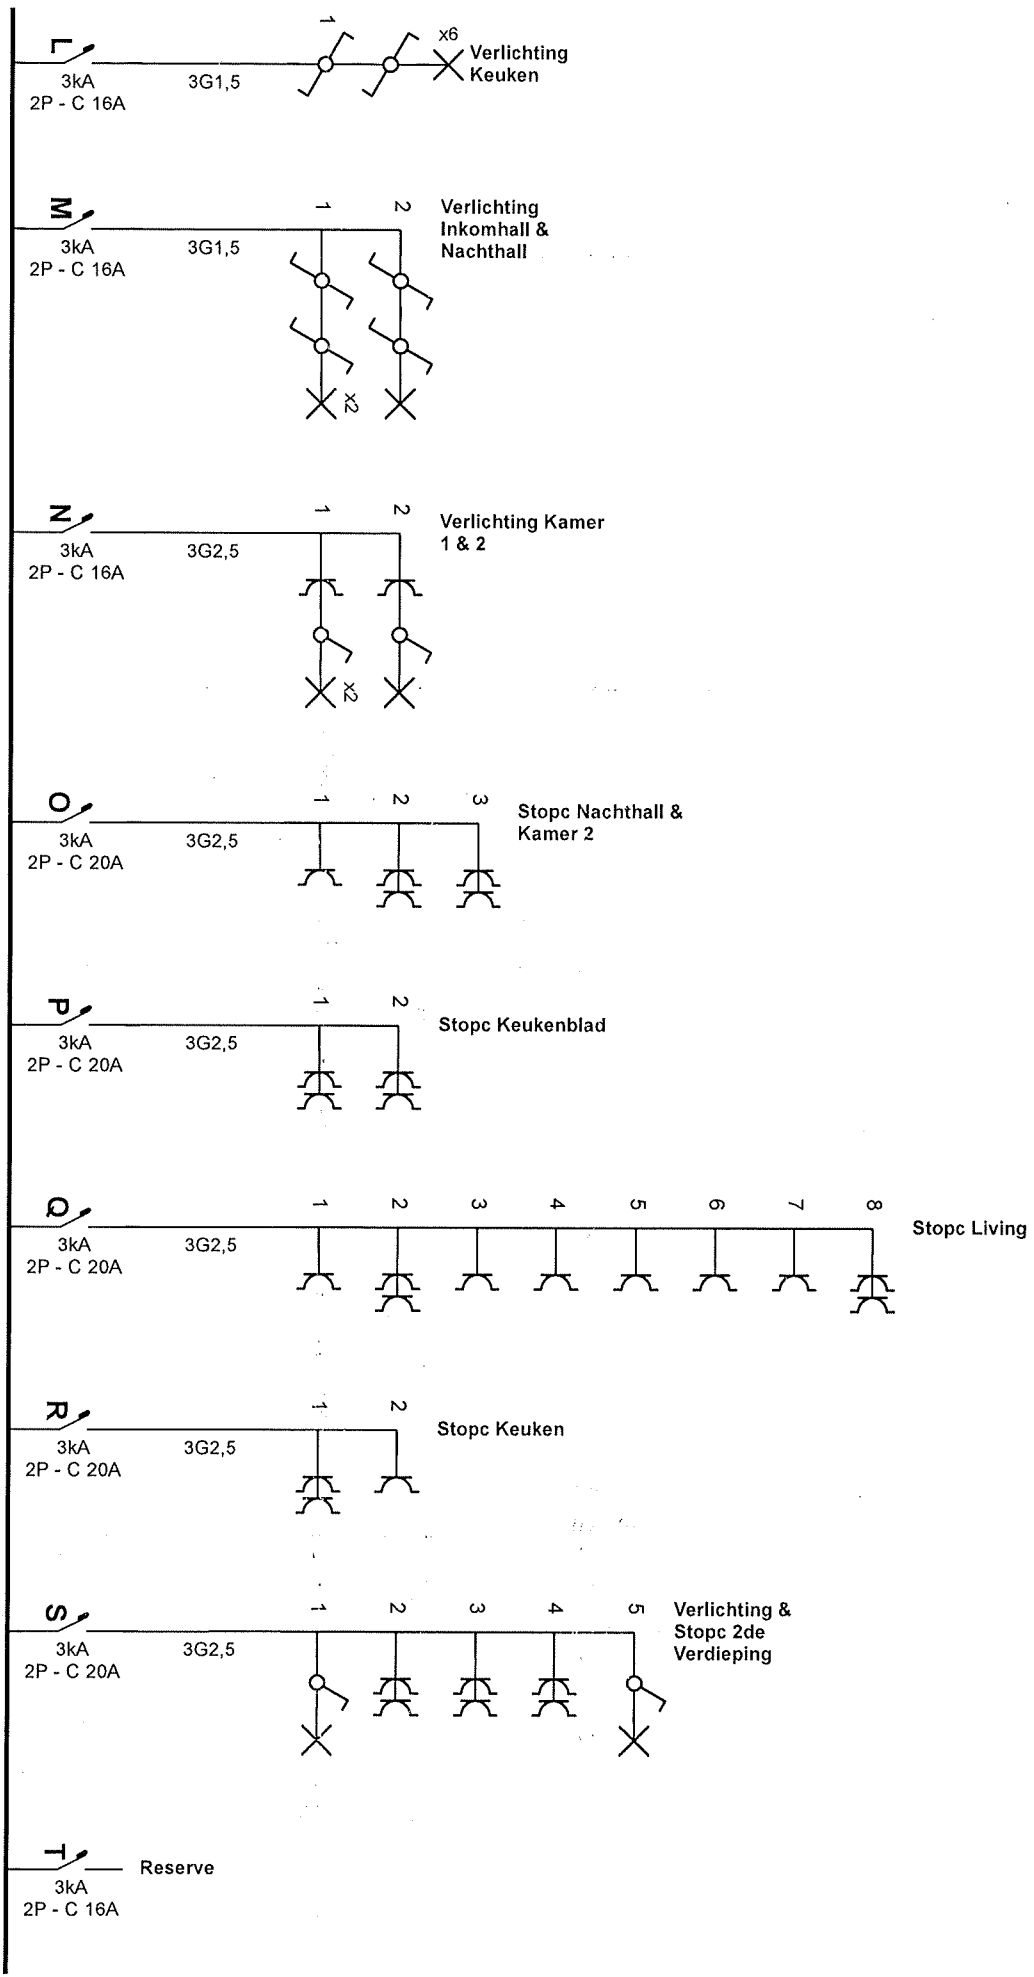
L
3kA
2P - C 16A
3G1,5
1
x6
Verlichting Keuken

M
3kA
2P - C 16A
3G1,5
1
2
Verlichting Inkomhall & Nachthall
x2

N
3kA
2P - C 16A
3G2,5
1
2
Verlichting Kamer 1 & 2
x2

O
3kA
2P - C 20A
3G2,5
1
2
3
Stopc Nachthall & Kamer 2

P
3kA
2P - C 20A
3G2,5
1
2
Stopc Keukenblad

Q
3kA
2P - C 20A
3G2,5
1
2
3
4
5
6
7
8
Stopc Living

R
3kA
2P - C 20A
3G2,5
1
2
Stopc Keuken

S
3kA
2P - C 20A
3G2,5
1
2
3
4
5
Verlichting & Stopc 2de Verdieping

T
Reserve
3kA
2P - C 16A